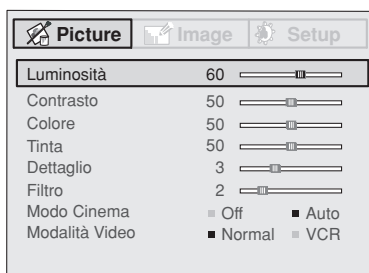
Picture | Image | Setup

| | | |
|---|---|---|
| Luminosità | 60 | |
| Contrasto | 50 | |
| Colore | 50 | |
| Tinta | 50 | |
| Dettaglio | 3 | |
| Filtro | 2 | |
| Modo Cinema | Off | Auto |
| Modalità Video | Normal | VCR |